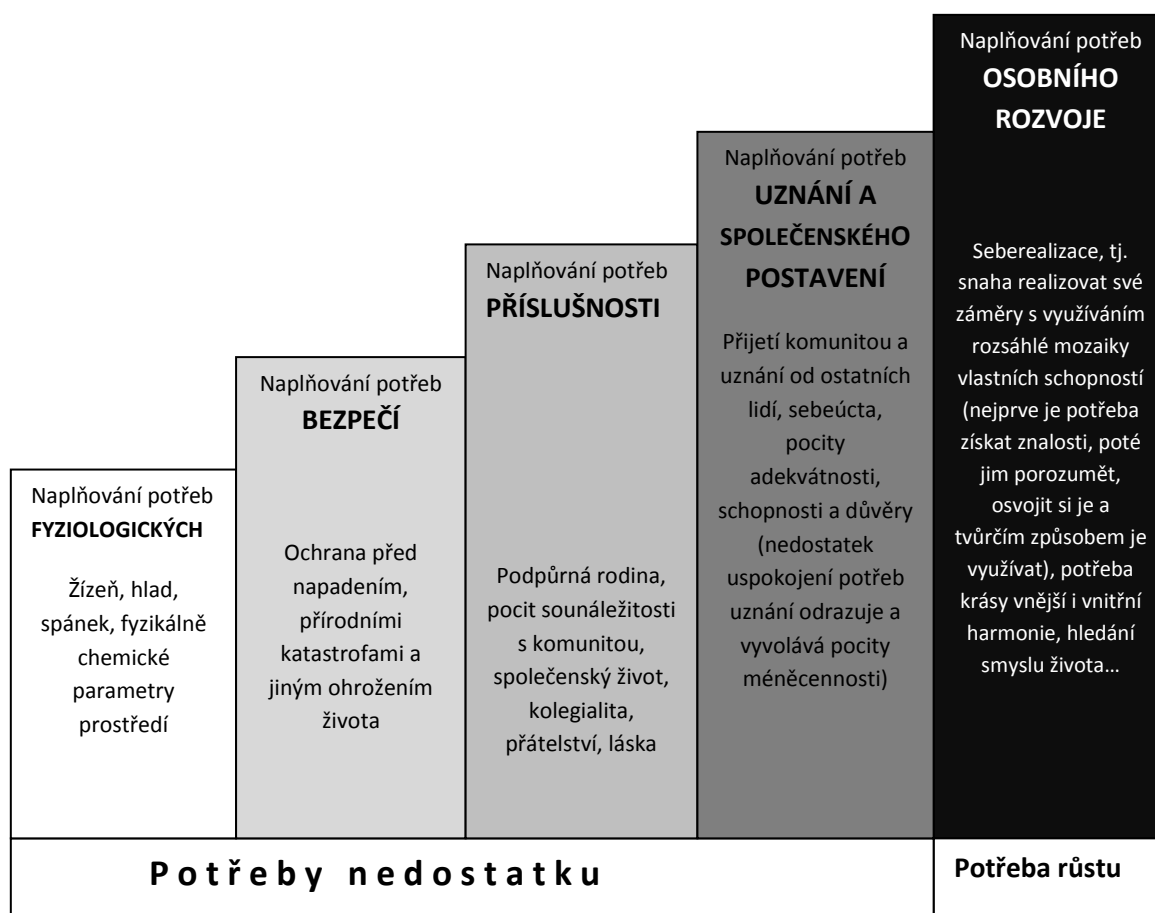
Naplňování potřeb
FYZIOLOGICKÝCH

Žízeň, hlad, spánek, fyzikálně chemické parametry prostředí

Naplňování potřeb
BEZPEČÍ

Ochrana před napadením, přírodními katastrofami a jiným ohrožením života

Naplňování potřeb
PŘÍSLUŠNOSTI

Podpůrná rodina, pocit sounáležitosti s komunitou, společenský život, kolegialita, přátelství, láska

Naplňování potřeb
UZNÁNÍ A SPOLEČENSKÉHO POSTAVENÍ

Přijetí komunitou a uznání od ostatních lidí, sebeúcta, pocity adekvátnosti, schopnosti a důvěry (nedostatek uspokojení potřeb uznání odrazuje a vyvolává pocity méněcennosti)

Naplňování potřeb
OSOBNÍHO ROZVOJE

Seberealizace, tj. snaha realizovat své záměry s využíváním rozsáhlé mozaiky vlastních schopností (nejprve je potřeba získat znalosti, poté jim porozumět, osvojit si je a tvůrčím způsobem je využívat), potřeba krásy vnější i vnitřní harmonie, hledání smyslu života…

Potřeby nedostatku

Potřeba růstu